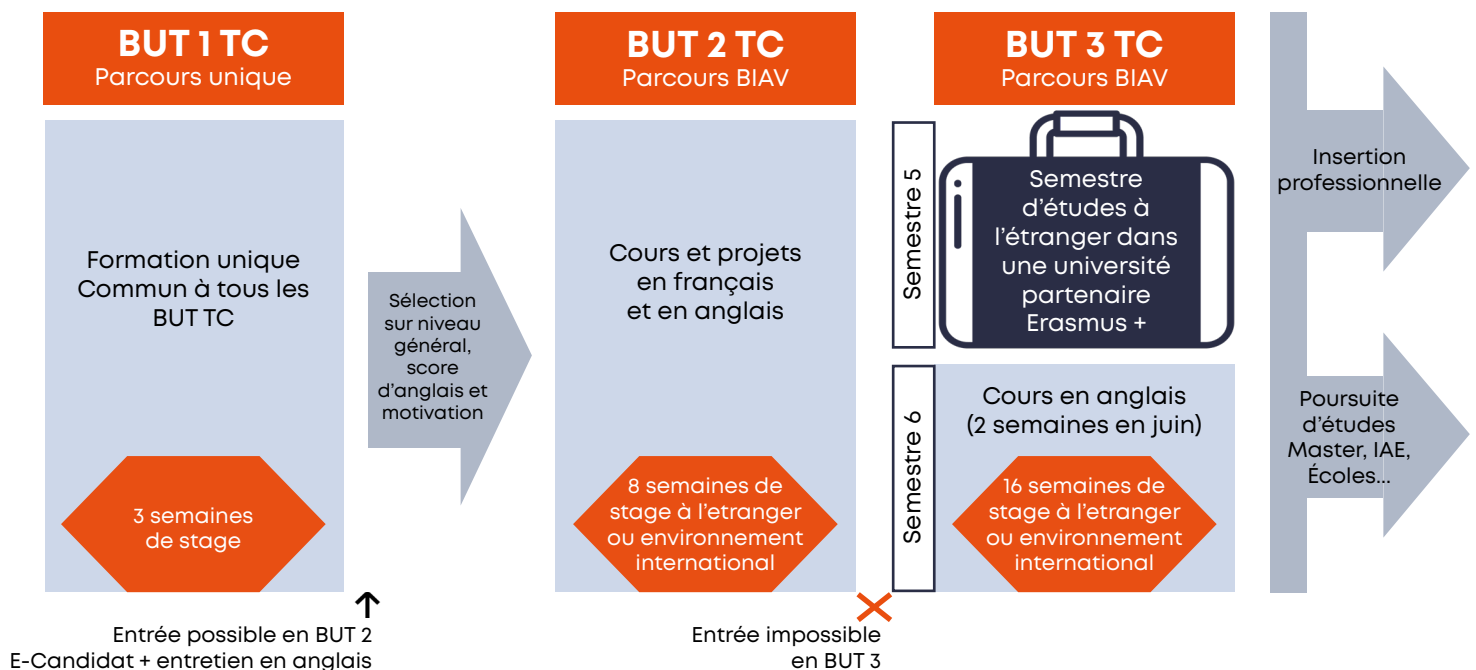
BUT 1 TC
Parcours unique

Formation unique
Commun à tous les
BUT TC

3 semaines
de stage

Sélection sur niveau général, score d'anglais et motivation

BUT 2 TC
Parcours BIAV

Cours et projets
en français
et en anglais

8 semaines de stage à l'etranger ou environnement international

BUT 3 TC
Parcours BIAV

Semestre 5

Semestre d'études à l'étranger dans une université partenaire Erasmus +

Semestre 6

Cours en anglais
(2 semaines en juin)

16 semaines de stage à l'etranger ou environnement international

Insertion professionnelle

Poursuite d'études Master, IAE, Écoles...

Entrée possible en BUT 2
E-Candidat + entretien en anglais

Entrée impossible
en BUT 3